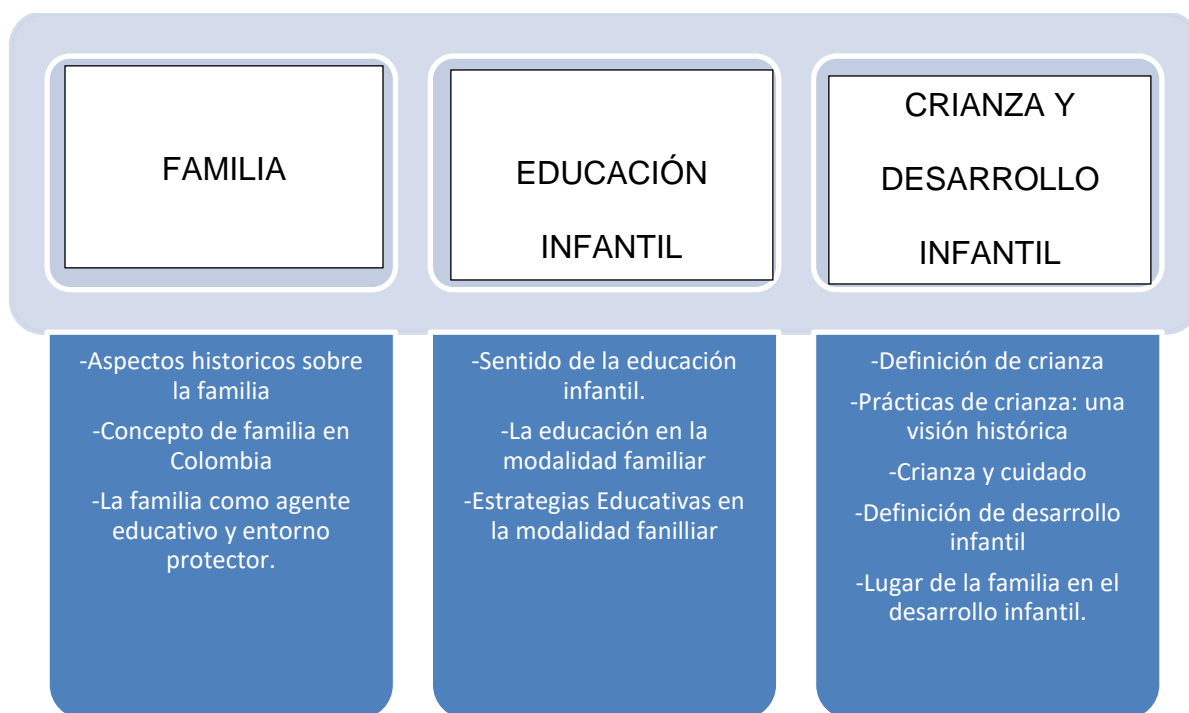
FAMILIA

EDUCACIÓN INFANTIL

CRIANZA Y DESARROLLO INFANTIL

-Aspectos historicos sobre la familia

-Concepto de familia en Colombia

-La familia como agente educativo y entorno protector.

-Sentido de la educación infantil.

-La educación en la modalidad familiar

-Estrategias Educativas en la modalidad fanilliar

-Definición de crianza

-Prácticas de crianza: una visión histórica

-Crianza y cuidado

-Definición de desarrollo infantil

-Lugar de la familia en el desarrollo infantil.